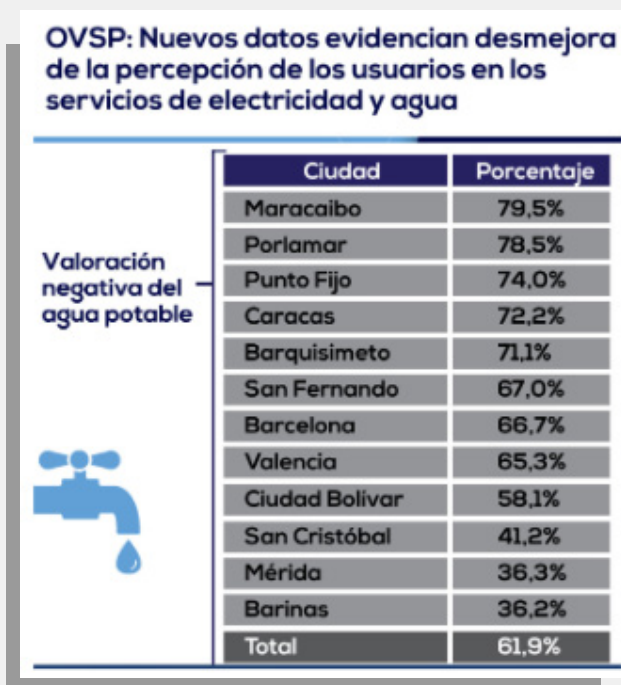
OVSP: Nuevos datos evidencian desmejora de la percepción de los usuarios en los servicios de electricidad y agua

Valoración negativa del agua potable

| Ciudad | Porcentaje |
|---|---|
| Maracaibo | 79,5% |
| Porlamar | 78,5% |
| Punto Fijo | 74,0% |
| Caracas | 72,2% |
| Barquisimeto | 71,1% |
| San Fernando | 67,0% |
| Barcelona | 66,7% |
| Valencia | 65,3% |
| Ciudad Bolivar | 58,1% |
| San Cristóbal | 41,2% |
| Mérida | 36,3% |
| Barinas | 36,2% |
| Total | 61,9% |